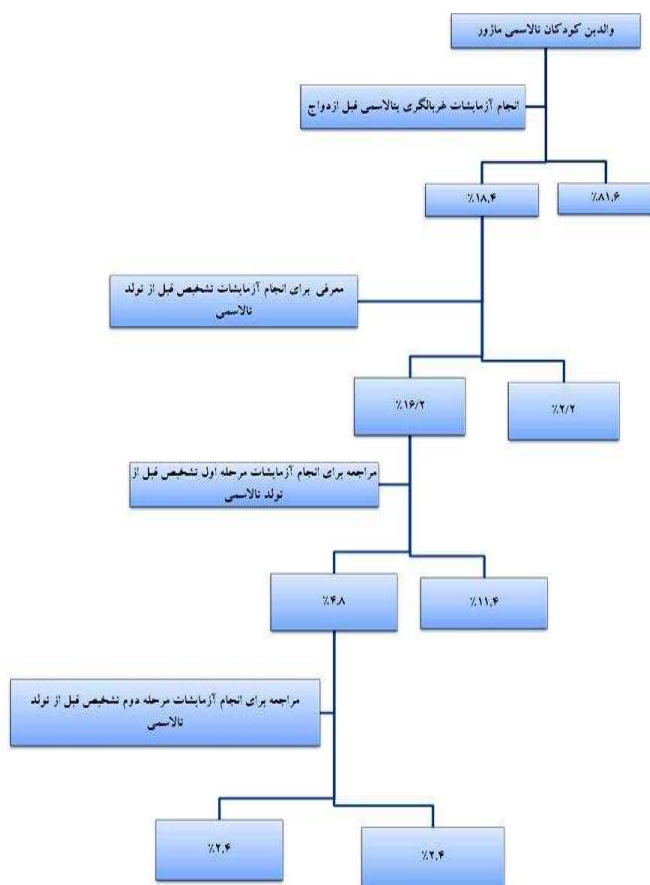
والدین کودکان تالاسمی ماژور

انجام آزمایشات غربالگری بتالاسمی قبل ازدواج

٪۱۸,۴

٪۸۱,۶

معرفی برای انجام آزمایشات تشخیص قبل از تولد تالاسمی

٪۱۶/۲

٪۲/۲

مراجعه برای انجام آزمایشات مرحله اول تشخیص قبل از تولد تالاسمی

٪۴,۸

٪۱۱,۴

مراجعه برای انجام آزمایشات مرحله دوم تشخیص قبل از تولد تالاسمی

٪۲,۴

٪۲,۴